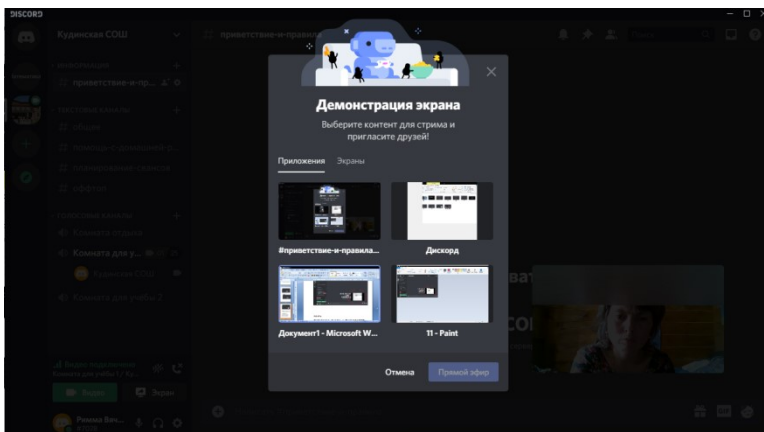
DISCORD

Кудинская СОШ

приветствие-и-правила

приветствие-и-пр...

Комната для у...

Кудинская СОШ

Комната для учёбы 2

Видео подключено

Видео

Экран

Римма Вик...

Демонстрация экрана

Выберите контент для стрима и пригласите друзей!

Приложения Экраны

#приветствие-и-правила...

Дискорд

Документ1 - Microsoft W...

11 - Paint

Отмена

Прямой эфир